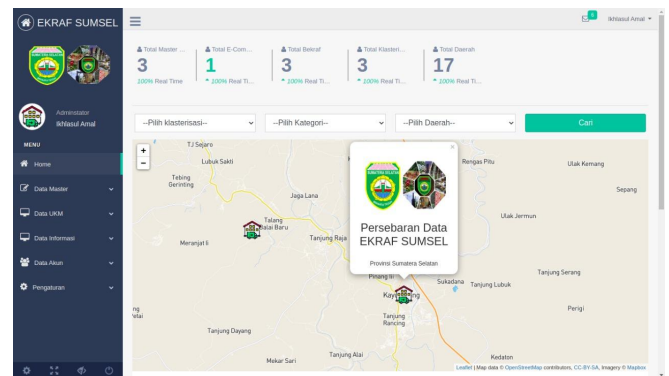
EKRAF SUMSEL

0

Ikhlasul Amal

Total Master ...
3
100% Real Time

Total E-Com...
1
100% Real Ti...

Total Bekraf
3
100% Real Ti...

Total Klasteri...
3
100% Real Ti...

Total Daerah
17
100% Real Ti...

Administrator
Ikhlasul Amal

MENU

Home

Data Master

Data UKM

Data Informasi

Data Akun

Pengaturan

--Pilih klasterisasi--

--Pilih Kategori--

--Pilih Daerah--

Cari

+
−

TJ Sejaro
Lubuk Sakti
Tebing Gerinting
Jaga Lana
Talang Balai Baru
Meranjat Ii
Tanjung Raja
Rengas Pitu
Ulak Kemang
Sepang
Ulak Jermun
Tanjung Serang
Pinang Ii
Sukadana
Tanjung Lubuk
Kayu Agung
Tanjung Rancing
Perigi
Tanjung Dayang
Tanjung Alai
Mekar Sari
Kedaton

×
Persebaran Data
EKRAF SUMSEL
Provinsi Sumatera Selatan

Leaflet | Map data © OpenStreetMap contributors, CC-BY-SA, Imagery © Mapbox